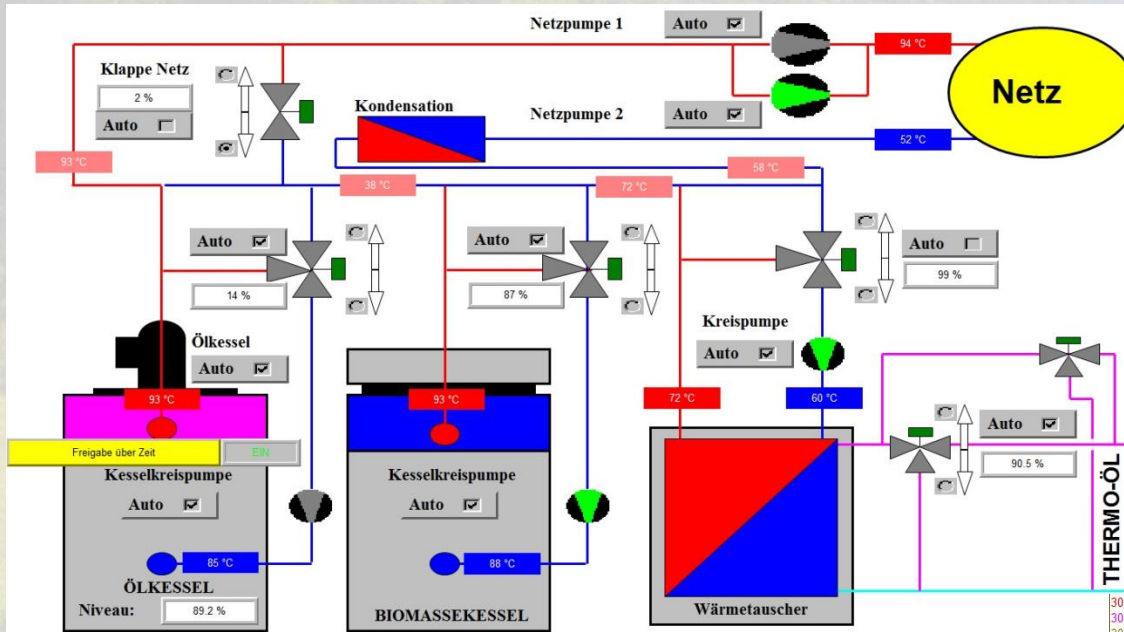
Netzpumpe 1
Auto
94 °C
Netz
Klappe Netz
2 %
Auto
Kondensation
Netzpumpe 2
Auto
52 °C
93 °C
58 °C
38 °C
72 °C
Auto
Auto
Auto
99 %
14 %
87 %
Kreispumpe
Auto
Ölkessel
Auto
93 °C
93 °C
72 °C
60 °C
Freigabe über Zeit
EIN
Kesselkreispumpe
Auto
Kesselkreispumpe
Auto
Auto
90.5 %
THERMO-ÖL
85 °C
88 °C
ÖLKESSEL
Niveau:
89.2 %
BIOMASSEKESSEL
Wärmetauscher
30
30